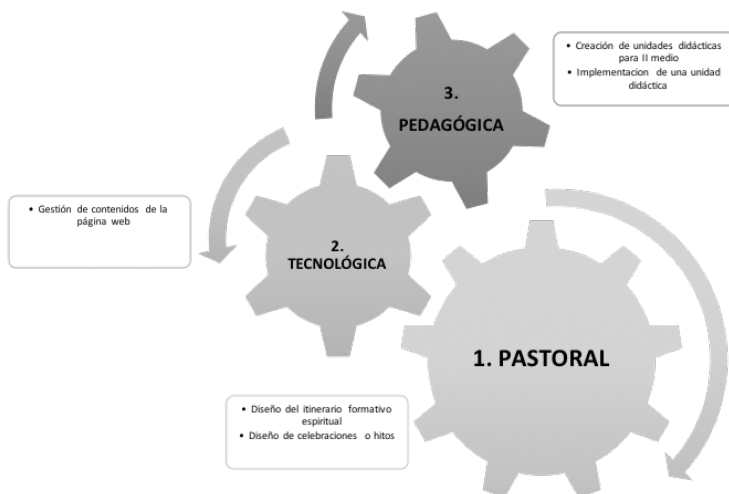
- Creación de unidades didácticas para II medio
- Implementacion de una unidad didáctica

3. PEDAGÓGICA

- Gestión de contenidos de la página web

2. TECNOLÓGICA

1. PASTORAL

- Diseño del itinerario formativo espiritual
- Diseño de celebraciones o hitos